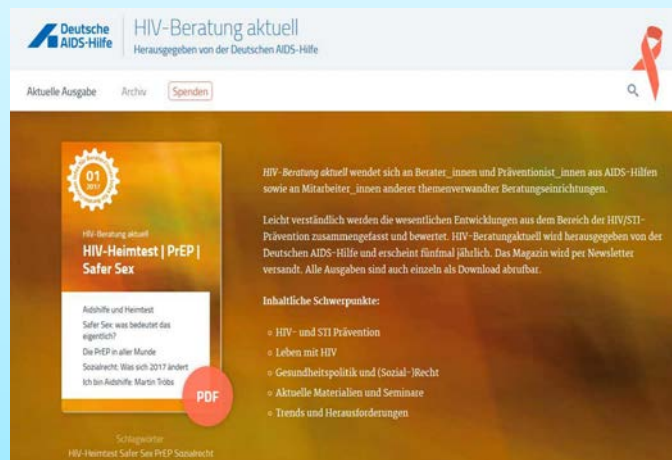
Deutsche AIDS-Hilfe

HIV-Beratung aktuell
Herausgegeben von der Deutschen AIDS-Hilfe

Aktuelle Ausgabe Archiv Spenden

01 2017

HIV-Beratung aktuell
HIV-Heimtest | PrEP | Safer Sex

Aidshilfe und Heimtest
Safer Sex: was bedeutet das eigentlich?
Die PrEP in aller Munde
Sozialrecht: Was sich 2017 ändert
Ich bin Aidshilfe: Martin Tröbs

PDF

Schlagwörter
HIV-Heimtest Safer Sex PrEP Sozialrecht

HIV-Beratung aktuell wendet sich an Berater_innen und Präventionist_innen aus AIDS-Hilfen sowie an Mitarbeiter_innen anderer themenverwandter Beratungseinrichtungen.

Leicht verständlich werden die wesentlichen Entwicklungen aus dem Bereich der HIV/STI-Prävention zusammengefasst und bewertet. HIV-Beratungaktuell wird herausgegeben von der Deutschen AIDS-Hilfe und erscheint fünfmal jährlich. Das Magazin wird per Newsletter versandt. Alle Ausgaben sind auch einzeln als Download abrufbar.

Inhaltliche Schwerpunkte:

HIV- und STI Prävention
Leben mit HIV
Gesundheitspolitik und (Sozial-)Recht
Aktuelle Materialien und Seminare
Trends und Herausforderungen